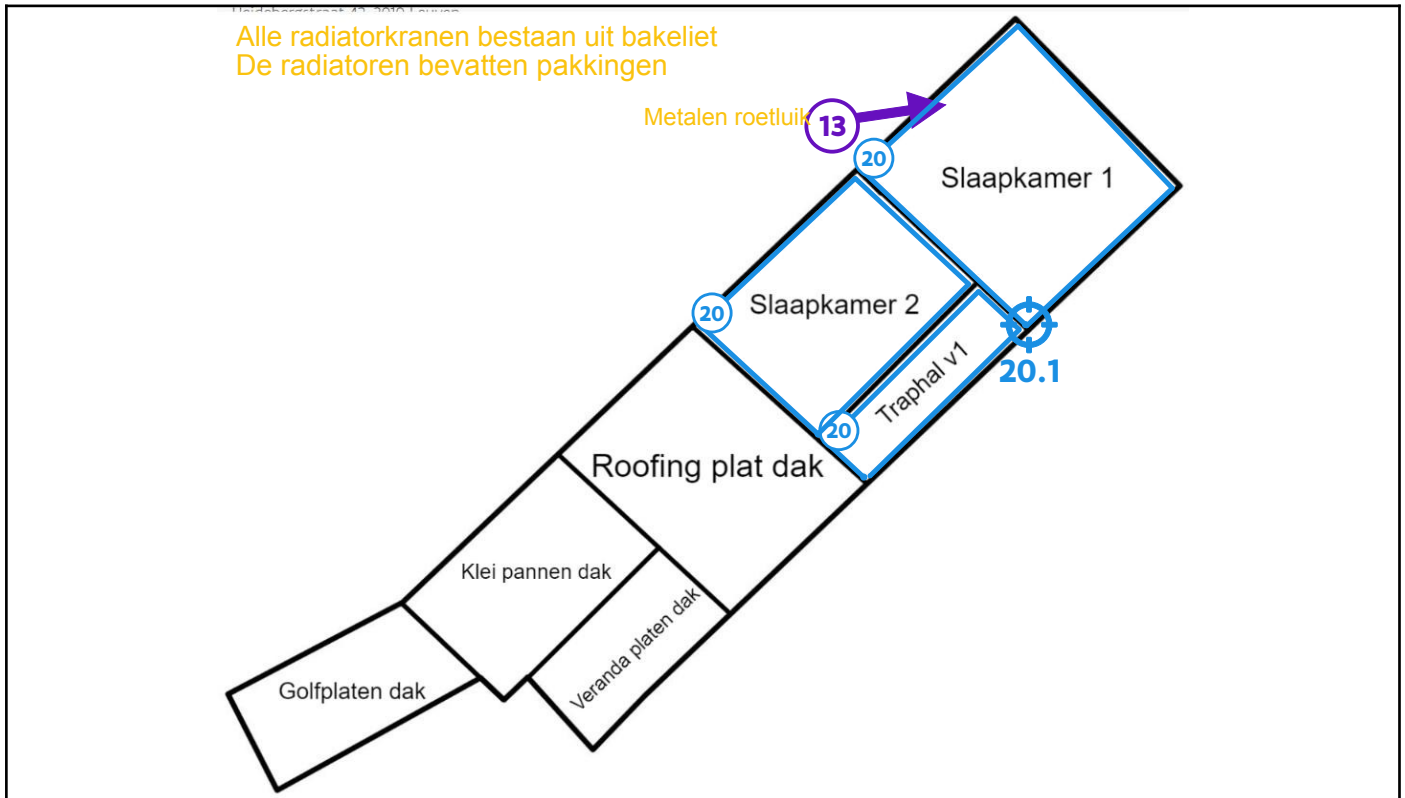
Heidebergstraat 42, 3010 Leuven

Alle radiatorkranen bestaan uit bakeliet
De radiatoren bevatten pakkingen

Metalen roetluik

13

20

Slaapkamer 1

20

Slaapkamer 2

Traphal v1

20.1

20

Roofing plat dak

Klei pannen dak

Veranda platen dak

Golfplaten dak